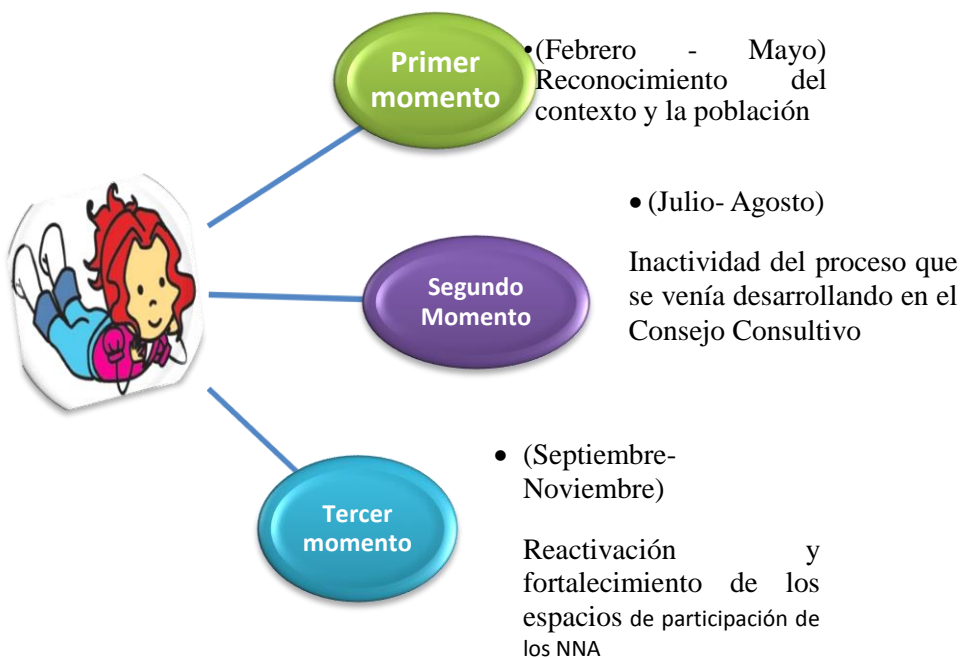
Primer momento

•(Febrero - Mayo) Reconocimiento del contexto y la población

Segundo Momento

• (Julio- Agosto)

Inactividad del proceso que se venía desarrollando en el Consejo Consultivo

Tercer momento

• (Septiembre- Noviembre)

Reactivación y fortalecimiento de los espacios de participación de los NNA